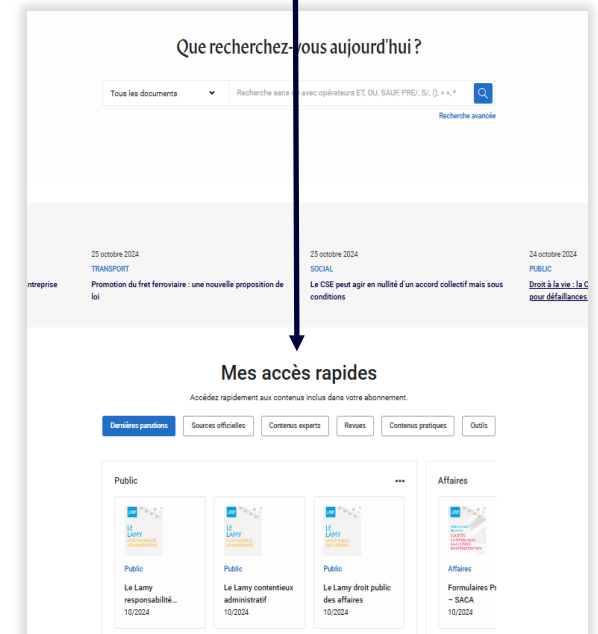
Que recherchez-vous aujourd'hui ?

Tous les documents

Recherche sans ou avec opérateurs ET, OU, SAUF, PRE/, S/, (), « », *

Recherche avancée

ntreprise

25 octobre 2024
TRANSPORT
Promotion du fret ferroviaire : une nouvelle proposition de loi

25 octobre 2024
SOCIAL
Le CSE peut agir en nullité d'un accord collectif mais sous conditions

24 octobre 2024
PUBLIC
Droit à la vie : la C pour défaillances

Mes accès rapides

Accédez rapidement aux contenus inclus dans votre abonnement.

Dernières parutions | Sources officielles | Contenus experts | Revues | Contenus pratiques | Outils

Public

...

Affaires

Public
Le Lamy responsabilité...
10/2024

Public
Le Lamy contentieux administratif
10/2024

Public
Le Lamy droit public des affaires
10/2024

Affaires
Formulaires P – SACA
10/2024